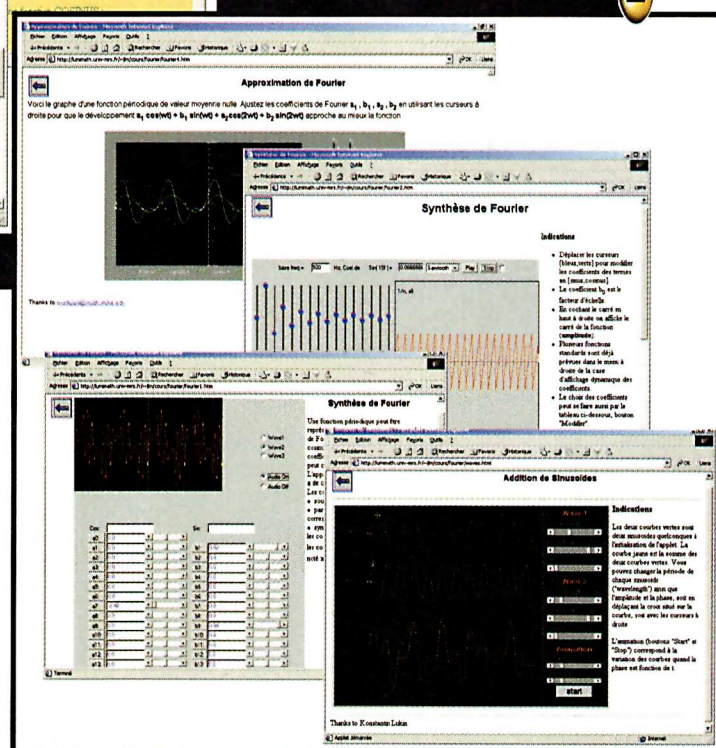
Approximation de Fourier

Voici le graphe d'une fonction périodique de valeur moyenne nulle. Ajustez les coefficients de Fourier $a_1$, $b_1$, $a_2$, $b_2$ en utilisant les curseurs à droite pour que le développement $a_1 \cos(wt) + b_1 \sin(wt) + a_2\cos(2wt) + b_2 \sin(2wt)$ approche au mieux la fonction

Thanks to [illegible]

Synthèse de Fourier

Indications

Déplacer les curseurs (bleus,verts) pour modifier les coefficients des termes en (sinus,cosinus)

Le coefficient $b_0$ est le facteur d'échelle

En cochant le carré en haut à droite on affiche le carré de la fonction (amplitude)

Plusieurs fonctions standarts sont déjà prévues dans le menu à droite de la case d'affichage dynamique des coefficients

Le choix des coefficients peut se faire aussi par le tableau ci-dessous, bouton "Modifier"

Sawtooth Play Stop

Synthèse de Fourier

Une fonction périodique peut être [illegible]

Wave1
Wave2
Wave3
Audio On
Audio Off

Cos: Sin:

Addition de Sinusoides

Indications

Les deux courbes vertes sont deux sinusoides quelconques à l'initialisation de l'applet. La courbe jaune est la somme des deux courbes vertes. Vous pouvez changer la période de chaque sinusoide ("wavelength") ainsi que l'amplitude et la phase, soit en déplaçant la croix situé sur la courbe, soit avec les curseurs à droite

L'animation (boutons "Start" et "Stop") correspond à la variation des courbes quand la phase est fonction de t

Start

Thanks to Konstantin Lukin

Terminé
Applet démarrée
Internet